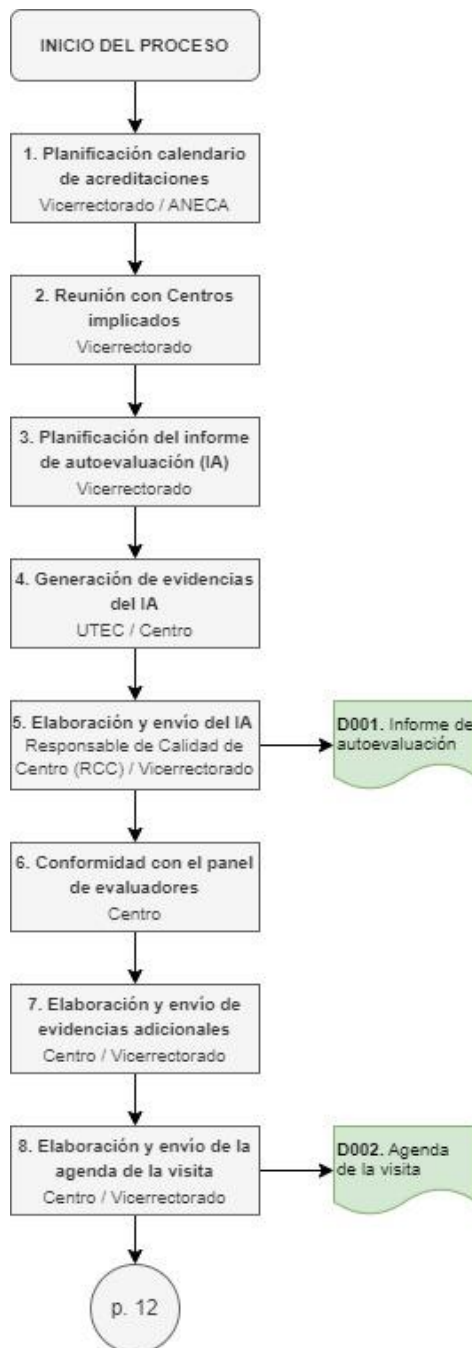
INICIO DEL PROCESO

1. Planificación calendario de acreditaciones
Vicerrectorado / ANECA

2. Reunión con Centros implicados
Vicerrectorado

3. Planificación del informe de autoevaluación (IA)
Vicerrectorado

4. Generación de evidencias del IA
UTEC / Centro

5. Elaboración y envío del IA
Responsable de Calidad de Centro (RCC) / Vicerrectorado

D001. Informe de autoevaluación

6. Conformidad con el panel de evaluadores
Centro

7. Elaboración y envío de evidencias adicionales
Centro / Vicerrectorado

8. Elaboración y envío de la agenda de la visita
Centro / Vicerrectorado

D002. Agenda de la visita

p. 12